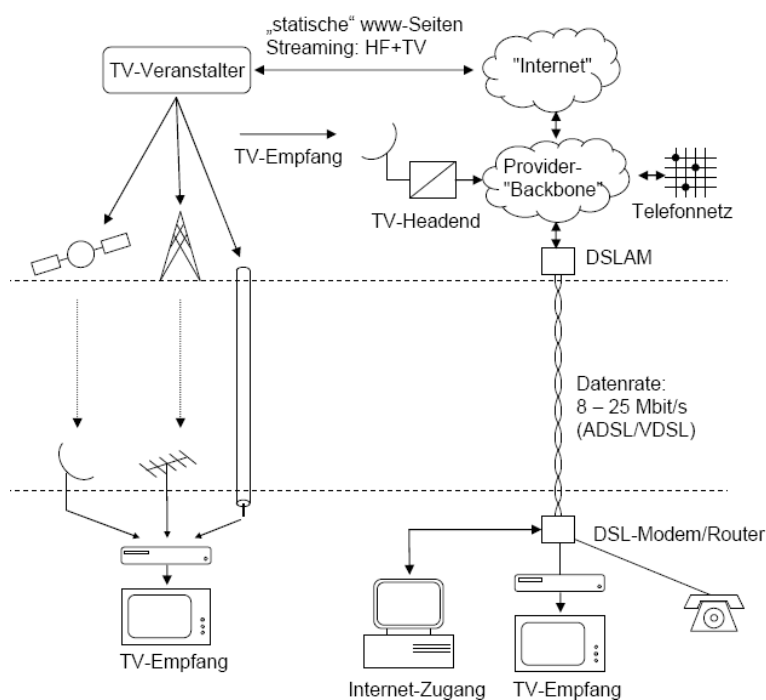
„statische“ www-Seiten
Streaming: HF+TV

TV-Veranstalter

"Internet"

TV-Empfang

Provider-"Backbone"

Telefonnetz

TV-Headend

DSLAM

Datenrate:
8 – 25 Mbit/s
(ADSL/VDSL)

DSL-Modem/Router

TV-Empfang

Internet-Zugang

TV-Empfang